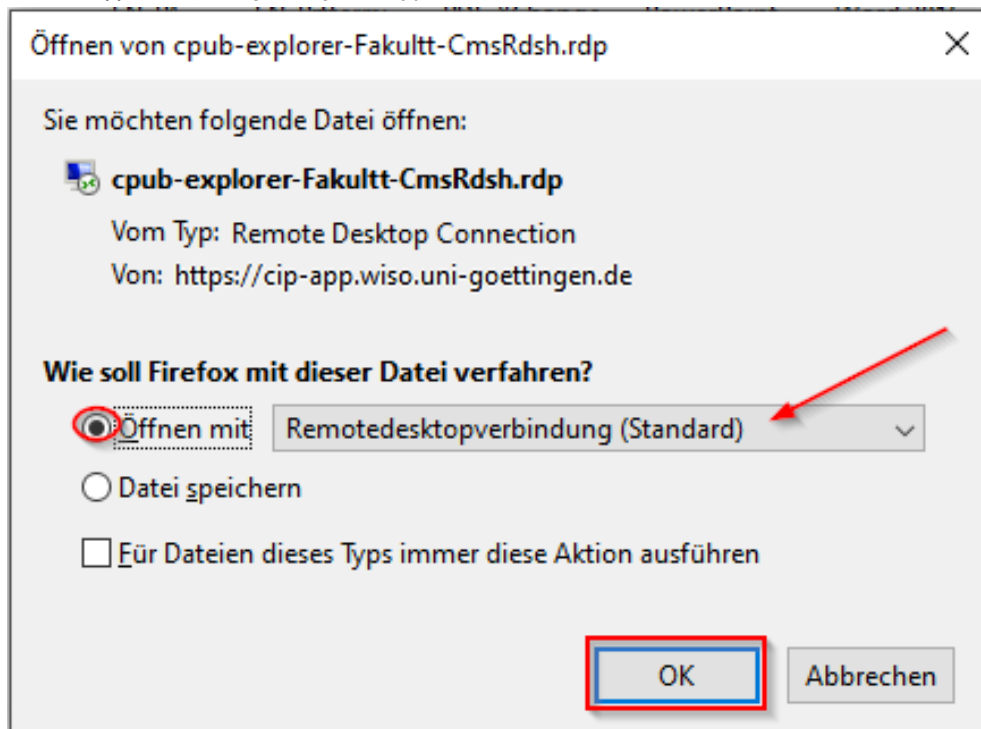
Öffnen von cpub-explorer-Fakultt-CmsRdsh.rdp

Sie möchten folgende Datei öffnen:

cpub-explorer-Fakultt-CmsRdsh.rdp

Vom Typ: Remote Desktop Connection

Von: https://cip-app.wiso.uni-goettingen.de

Wie soll Firefox mit dieser Datei verfahren?

Öffnen mit Remotedesktopverbindung (Standard)

Datei speichern

Für Dateien dieses Typs immer diese Aktion ausführen

OK

Abbrechen